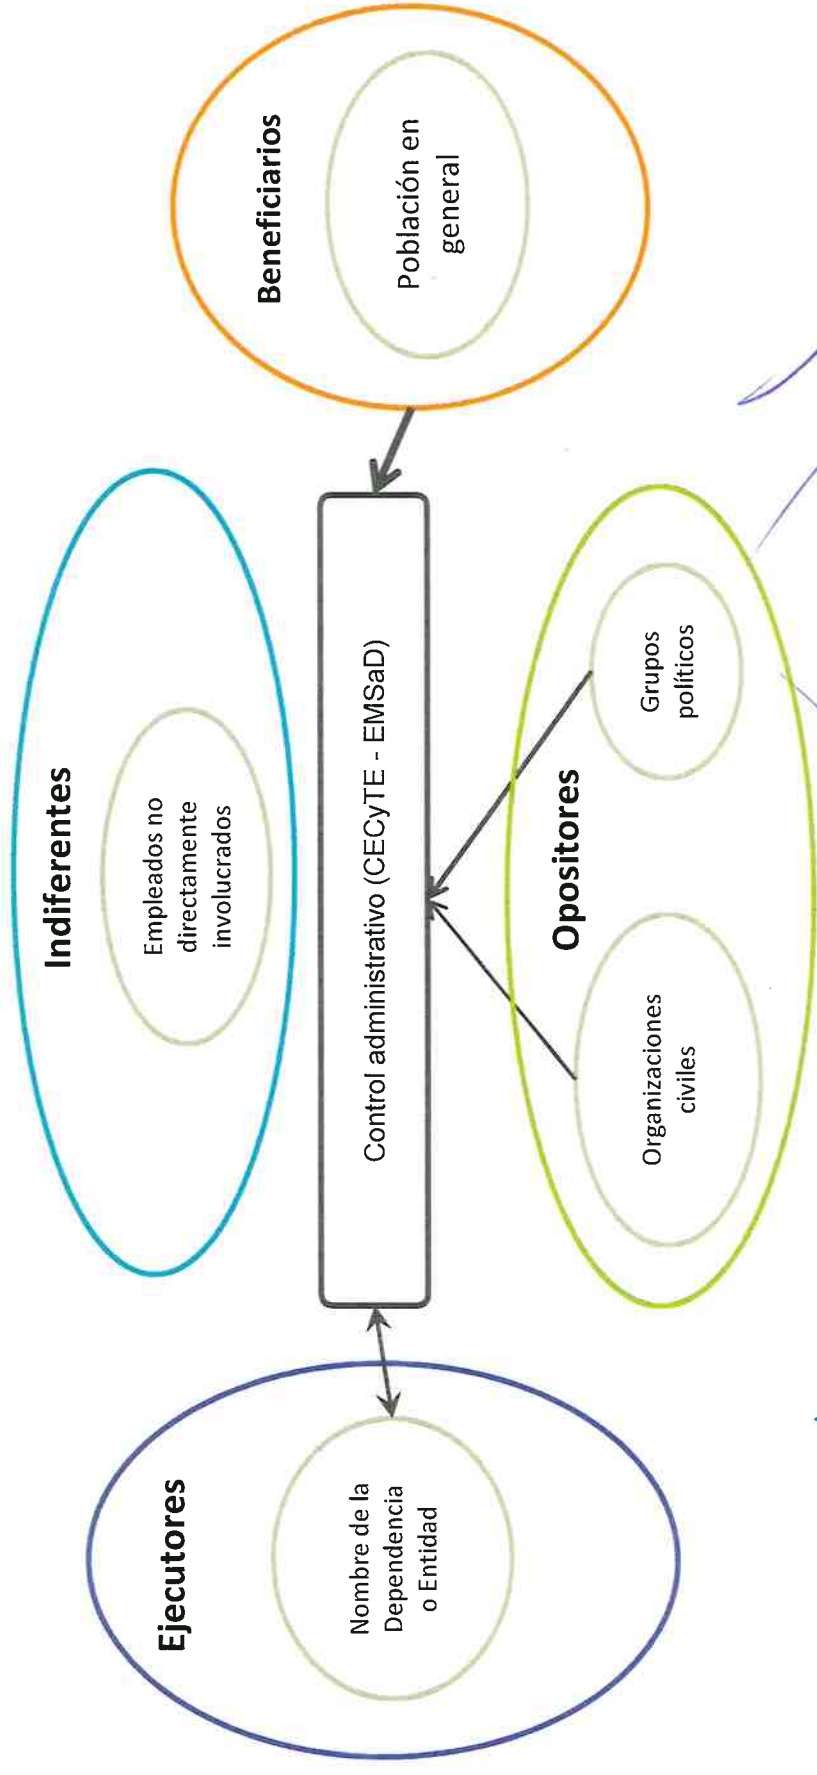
Beneficiarios

Población en general

Indiferentes

Empleados no directamente involucrados

Control administrativo (CECyTE - EMSaD)

Opositores

Grupos políticos

Organizaciones civiles

Ejecutores

Nombre de la Dependencia o Entidad